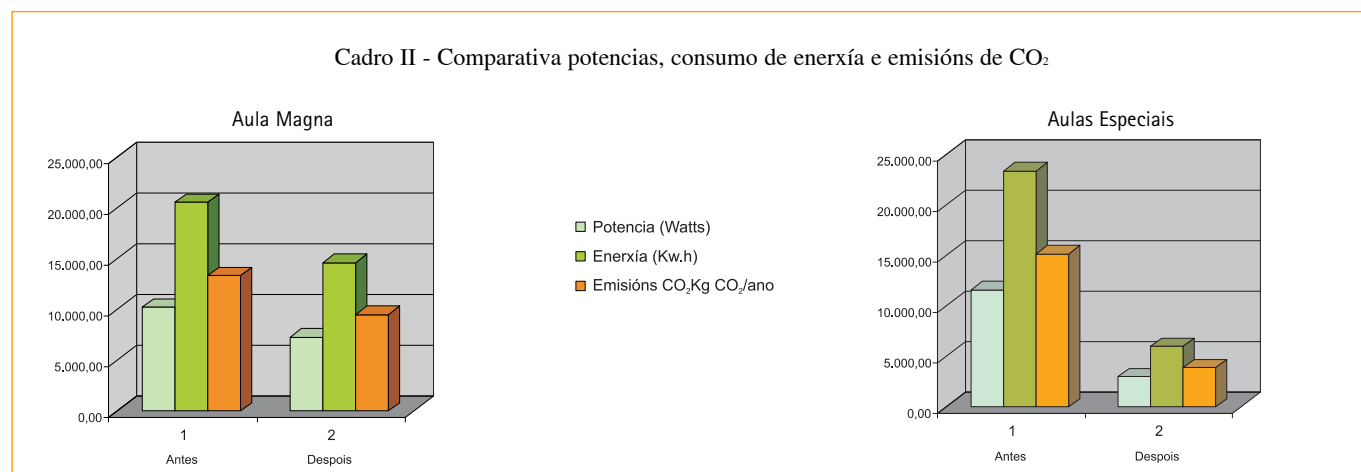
Cadro II - Comparativa potencias, consumo de enerxía e emisións de $CO_2$

Aula Magna

25.000,00
20.000,00
15.000,00
10.000,00
5.000,00
0,00

1
Antes
2
Despois

Potencia (Watts)
Enerxía (Kw.h)
Emisións $CO_2$Kg $CO_2$/ano

Aulas Especiais

25.000,00
20.000,00
15.000,00
10.000,00
5.000,00
0,00

1
Antes
2
Despois